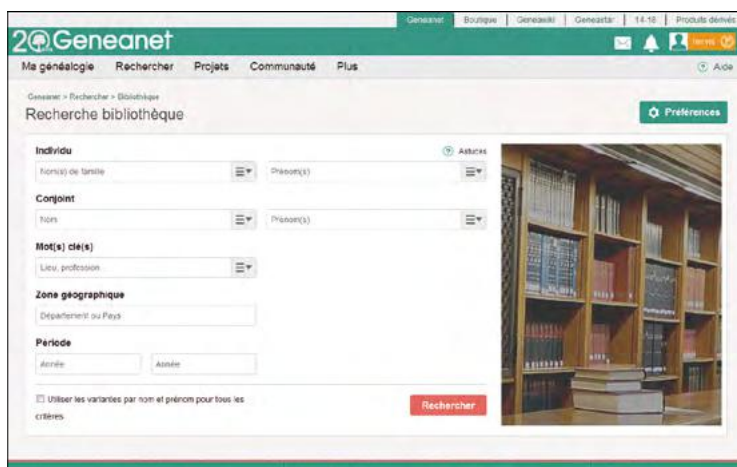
Geneanet | Boutique | Geneawiki | Geneastar | 14-18 | Produits dérivés

20 Geneanet

Ma généalogie Rechercher Projets Communauté Plus

Aide

Geneanet > Rechercher > Bibliothèque

Recherche bibliothèque

Préférences

Individu

Astuces

Nom(s) de famille

Prénom(s)

Conjoint

Nom

Prénom(s)

Mot(s) clé(s)

Lieu, profession

Zone géographique

Département ou Pays

Période

Année

Année

Utiliser les variantes par nom et prénom pour tous les critères

Rechercher